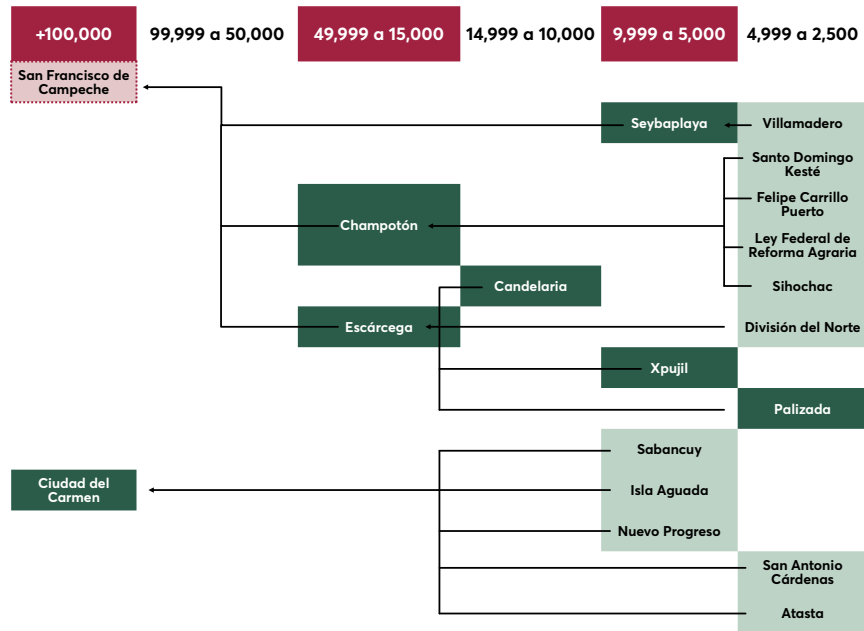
+100,000
99,999 a 50,000
49,999 a 15,000
14,999 a 10,000
9,999 a 5,000
4,999 a 2,500

San Francisco de Campeche

Seybaplaya
Villamadero

Santo Domingo Kesté
Champotón
Felipe Carrillo Puerto
Ley Federal de Reforma Agraria
Sihochac

Candelaria
Escárcega
División del Norte

Xpujil
Palizada

Sabancuy
Ciudad del Carmen
Isla Aguada
Nuevo Progreso
San Antonio Cárdenas
Atasta